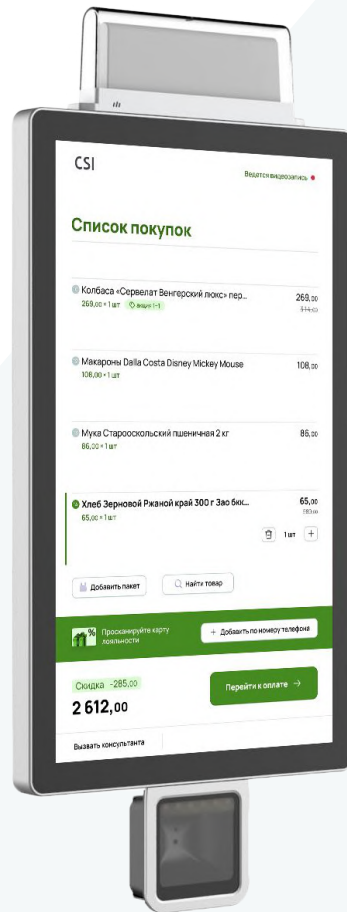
CSI

Ведется видеозапись

Список покупок

Колбаса «Сервелат Венгерский люкс» пер...
269,00 × 1 шт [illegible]
269,00
314,00

Макароны Dalla Costa Disney Mickey Mouse
108,00 × 1 шт
108,00

Мука Старооскольский пшеничная 2 кг
86,00 × 1 шт
86,00

Хлеб Зерновой Ржаной край 300 г Зао бкк...
65,00 × 1 шт
65,00
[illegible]
1 шт +

Добавить пакет
Найти товар

Просканируйте карту лояльности
+ Добавить по номеру телефона

Скидка -285,00
2 612,00

Перейти к оплате →

Вызвать консультанта